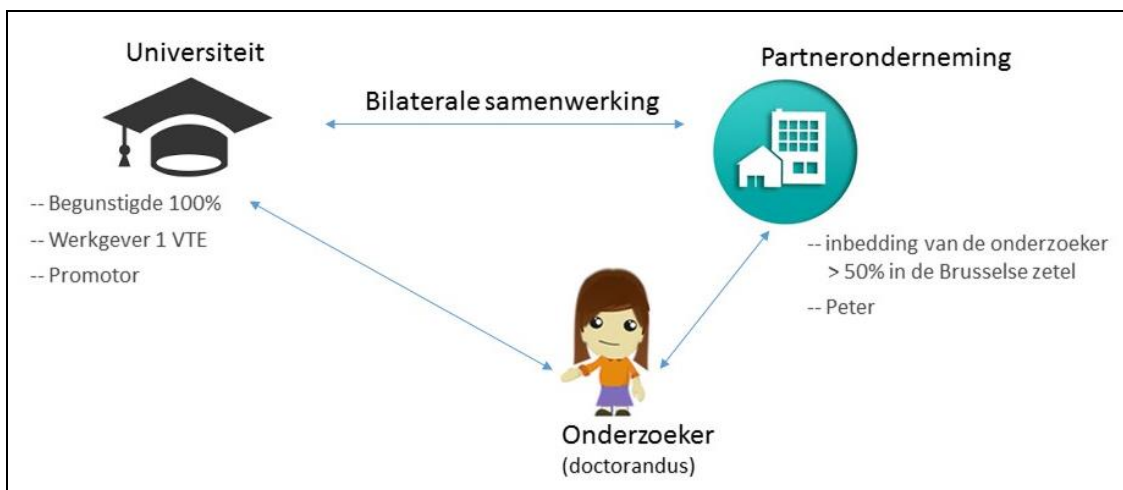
Universiteit

Bilaterale samenwerking

Partneronderneming

-- Begunstigde 100%

-- Werkgever 1 VTE

-- Promotor

-- inbedding van de onderzoeker > 50% in de Brusselse zetel

-- Peter

Onderzoeker
(doctorandus)